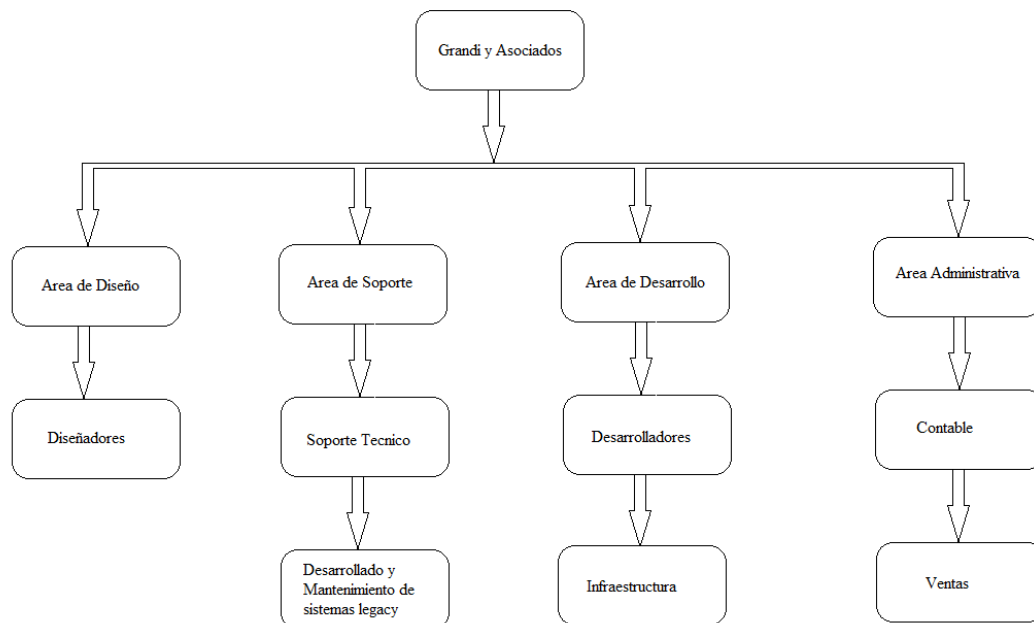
Grandi y Asociados

Area de Diseño

Diseñadores

Area de Soporte

Soporte Tecnico

Desarrollado y Mantenimiento de sistemas legacy

Area de Desarrollo

Desarrolladores

Infraestructura

Area Administrativa

Contable

Ventas